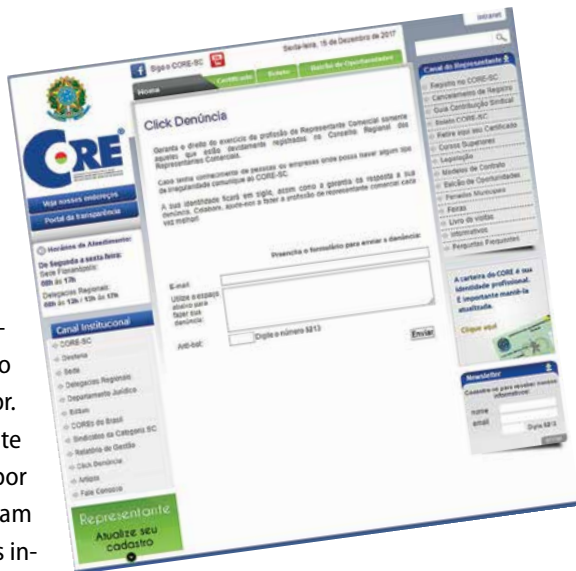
Intranet

Siga o CORE-SC

Sexta-feira, 15 de Dezembro de 2017

Home
Certificado
Boleto
Balcão de Oportunidades

CORE

Veja nossos endereços
Portal da transparência

Horários de Atendimento:
De Segunda a sexta-feira:
Sede Florianópolis:
08h às 17h
Delegacias Regionais:
08h às 12h / 13h às 17h

Canal Institucional
CORE-SC
Diretoria
Sede
Delegacias Regionais
Departamento Jurídico
Editais
COREs do Brasil
Sindicatos da Categoria SC
Relatório de Gestão
Click Denúncia
Artigos
Fale Conosco

Representante
Atualize seu cadastro

Click Denúncia

Garanta o direito do exercício da profissão de Representante Comercial somente àqueles que estão devidamente registrados no Conselho Regional dos Representantes Comerciais.

Caso tenha conhecimento de pessoas ou empresas onde possa haver algum tipo de irregularidade comunique ao CORE-SC.

A sua identidade ficará em sigilo, assim como a garantia da resposta a sua denúncia. Colabore, ajude-nos a fazer a profissão de representante comercial cada vez melhor!

Preencha o formulário para enviar a denúncia:

E-mail:
Utilize o espaço abaixo para fazer sua denúncia:
Anti-bot:
Digite o número 5813
Enviar

Canal do Representante
Registro no CORE-SC
Cancelamento de Registro
Guia Contribuição Sindical
Boleto CORE-SC
Retire aqui seu Certificado
Cursos Superiores
Legislação
Modelos de Contrato
Balcão de Oportunidades
Parceiros Municipais
Feiras
Livro de visitas
Informativos
Perguntas Frequentes

A carteira do CORE é sua identidade profissional. É importante mantê-la atualizada.
Clique aqui

Newsletter
Cadastre-se para receber nossos informativos!
nome
email
Digite 5813